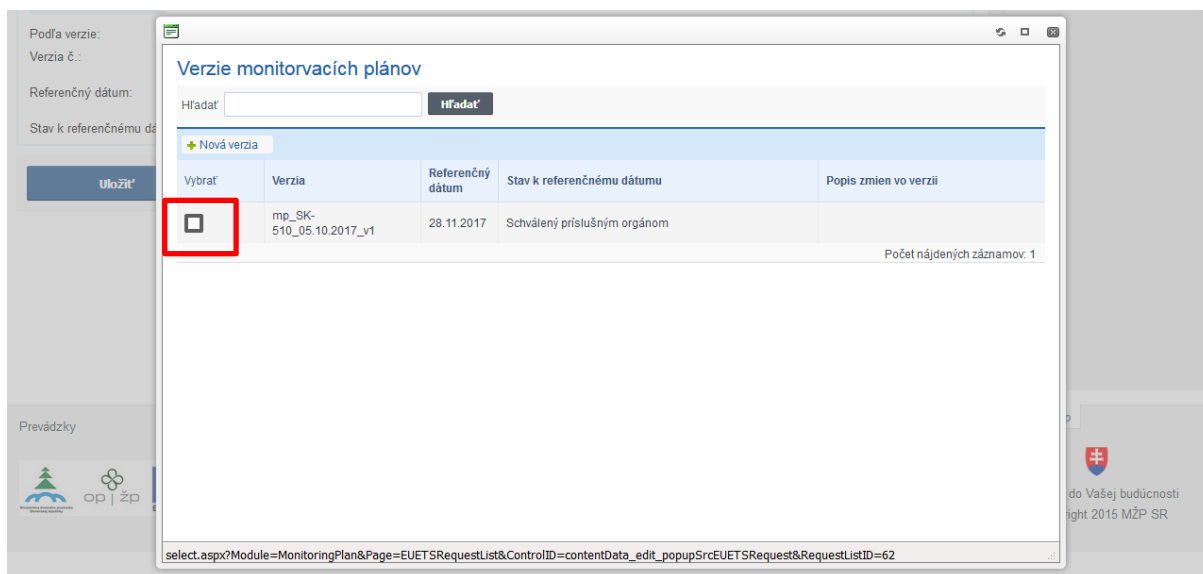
Podľa verzie:
Verzia č.:
Referenčný dátum:
Stav k referenčnému dá

Uložiť

Prevádzky

op | žp

do Vašej budúcnosti
right 2015 MŽP SR

Verzie monitorvacích plánov

Hľadať
Hľadať

Nová verzia

| Vybrať | Verzia | Referenčný dátum | Stav k referenčnému dátumu | Popis zmien vo verzii |
|---|---|---|---|---|
| | mp_SK-510_05.10.2017_v1 | 28.11.2017 | Schválený príslušným orgánom | |

Počet nájdených záznamov: 1

select.aspx?Module=MonitoringPlan&Page=EUETSRequestList&ControlID=contentData_edit_popupSrcEUETSRequest&RequestListID=62